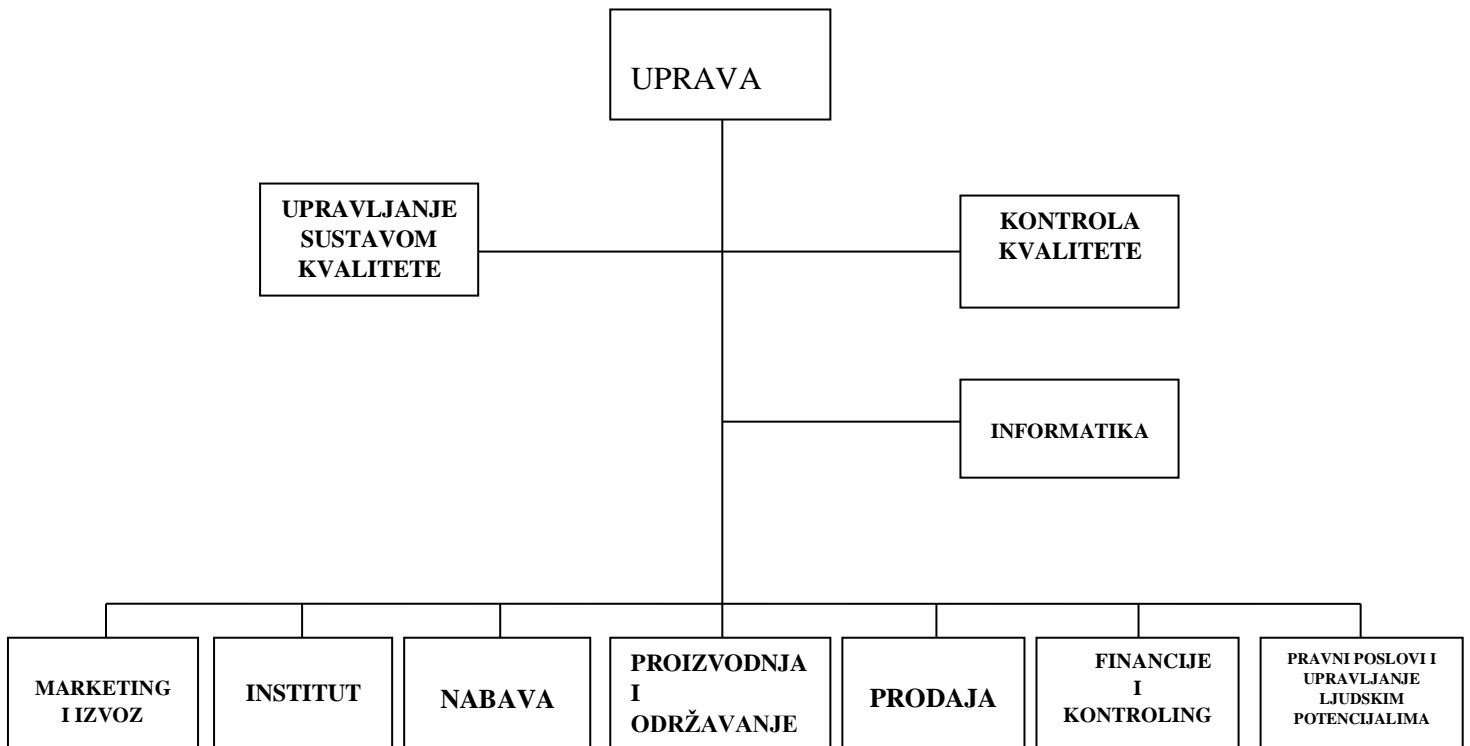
UPRAVA

UPRAVLJANJE SUSTAVOM KVALITETE

KONTROLA KVALITETE

INFORMATIKA

MARKETING I IZVOZ

INSTITUT

NABAVA

PROIZVODNJA I ODRŽAVANJE

PRODAJA

FINANCIJE I KONTROLING

PRAVNI POSLOVI I UPRAVLJANJE LJUDSKIM POTENCIJALIMA